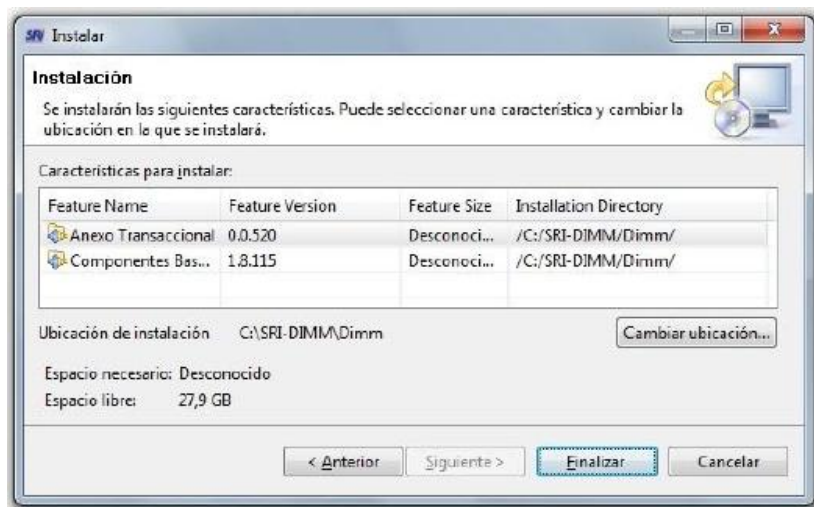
SRI Instalar

Instalación

Se instalarán las siguientes características. Puede seleccionar una característica y cambiar la ubicación en la que se instalará.

Características para instalar:

| Feature Name | Feature Version | Feature Size | Installation Directory |
|---|---|---|---|
| Anexo Transaccional | 0.0.520 | Desconoci... | /C:/SRI-DIMM/Dimm/ |
| Componentes Bas... | 1.8.115 | Desconoci... | /C:/SRI-DIMM/Dimm/ |

Ubicación de instalación C:\SRI-DIMM\Dimm

Cambiar ubicación...

Espacio necesario: Desconocido
Espacio libre: 27,9 GB

< Anterior Siguiente > Finalizar Cancelar